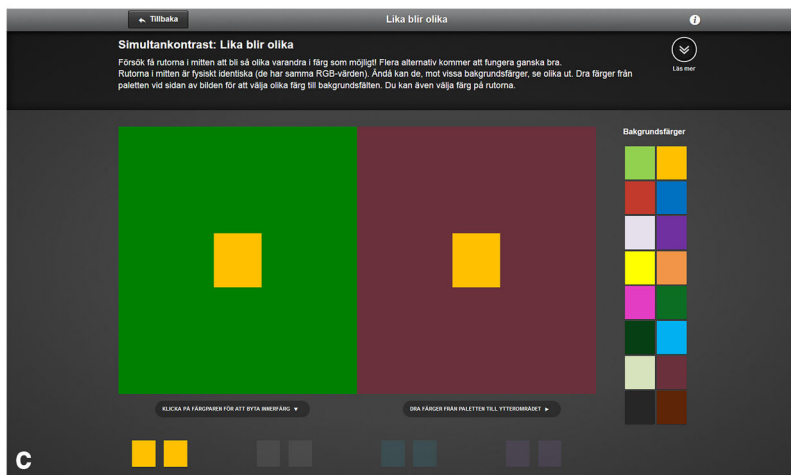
Tillbaka

Lika blir olika

Simultankontrast: Lika blir olika

Försök få rutorna i mitten att bli så olika varandra i färg som möjligt! Flera alternativ kommer att fungera ganska bra.
Rutorna i mitten är fysiskt identiska (de har samma RGB-värden). Ändå kan de, mot vissa bakgrundsfärger, se olika ut. Dra färger från paletten vid sidan av bilden för att välja olika färg till bakgrundsfälten. Du kan även välja färg på rutorna.

Läs mer

Bakgrundsfärger

KLICKA PÅ FÄRGPAREN FÖR ATT BYTA INNERFÄRG ▼

DRA FÄRGER FRÅN PALETTEN TILL YTTEROMRÅDET ►

C